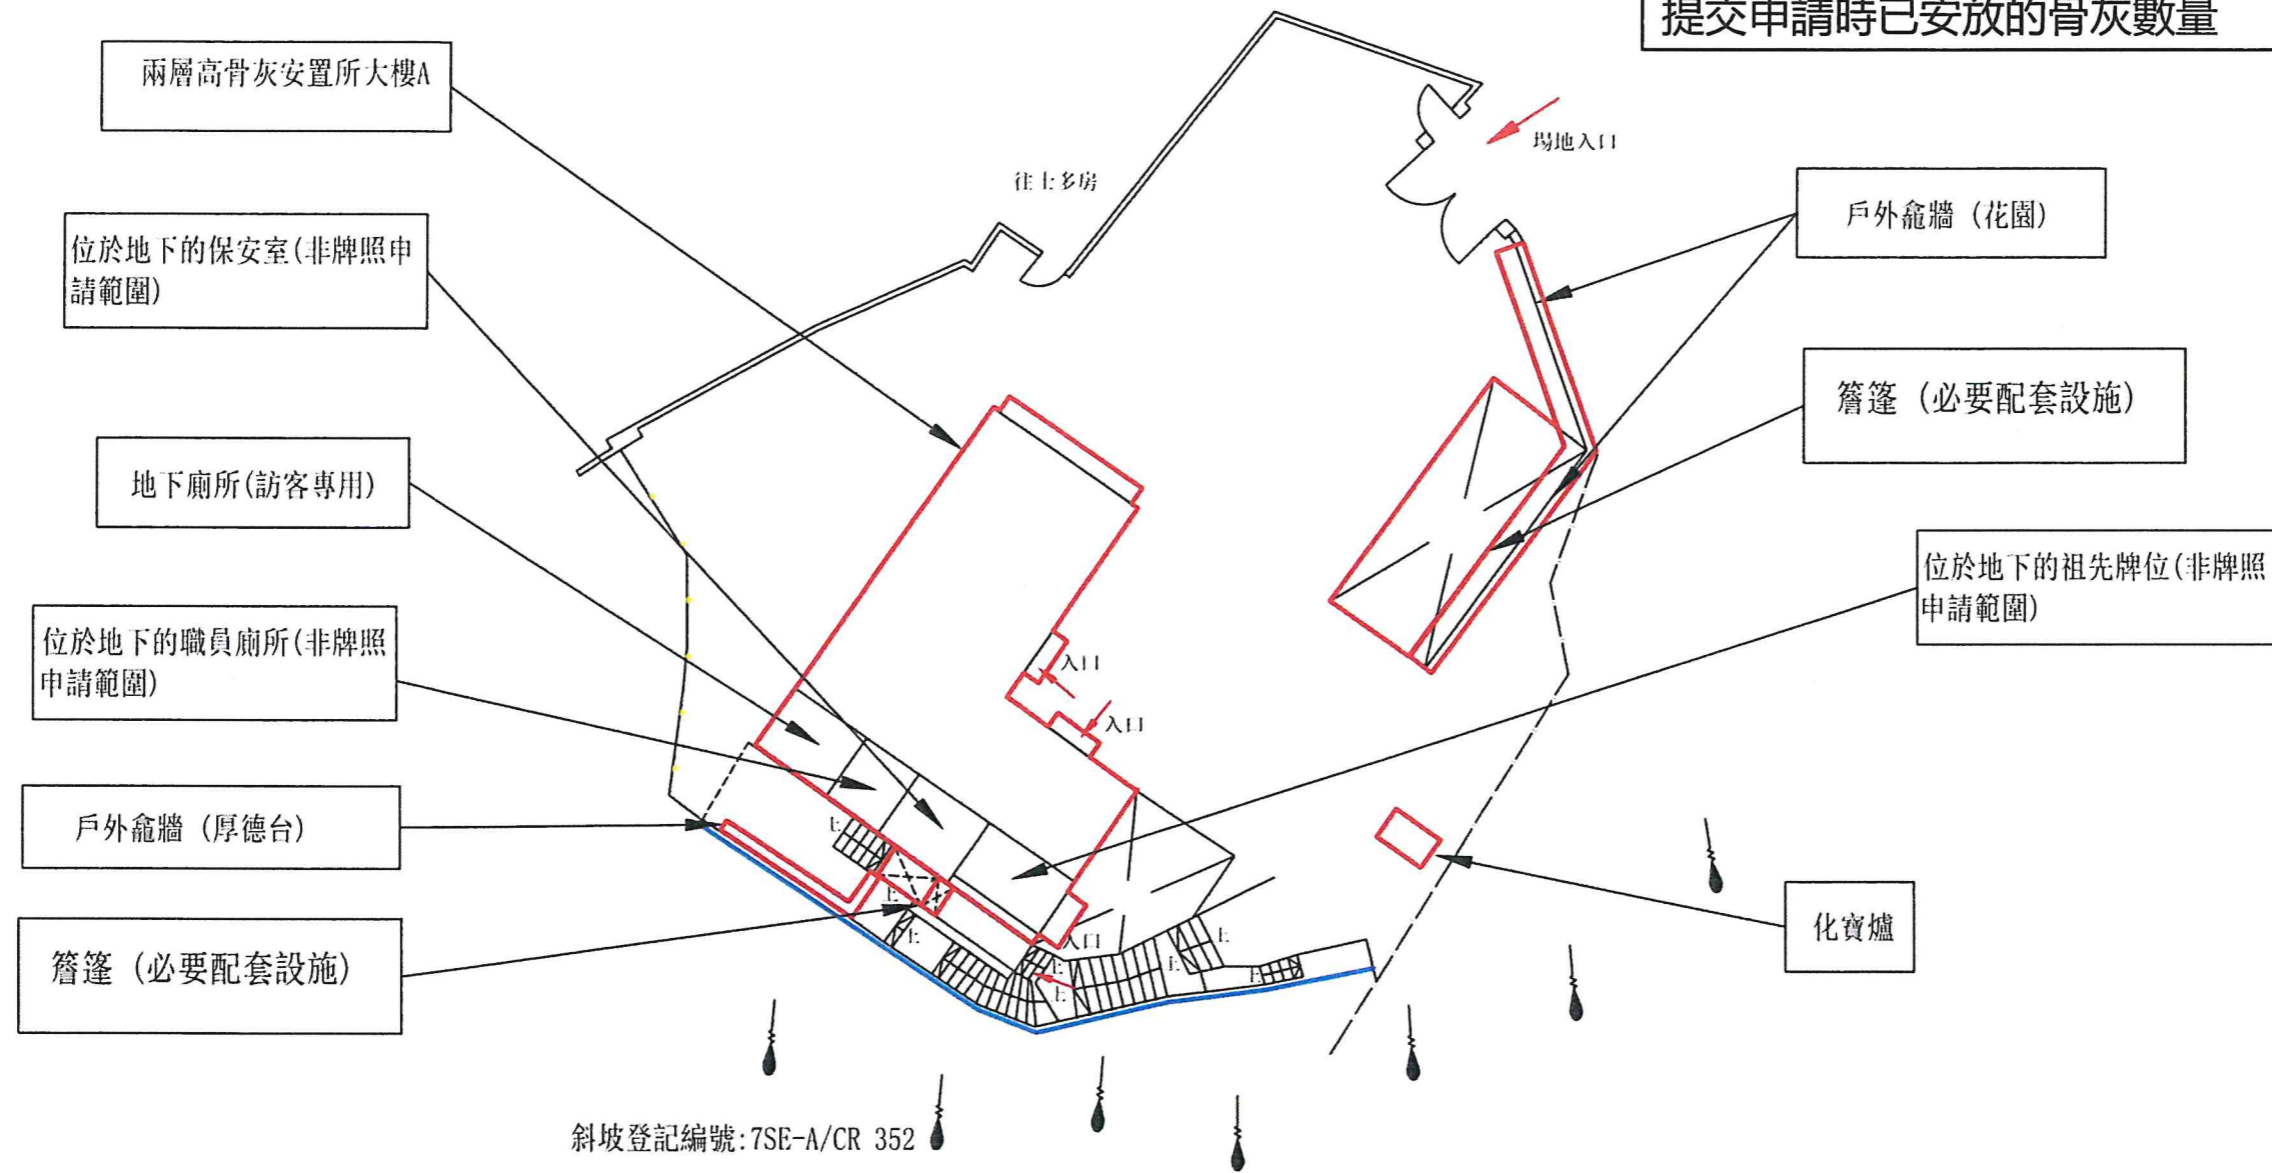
提交申請時已安放的骨灰數量

兩層高骨灰安置所大樓A

往士多房

場地入口

位於地下的保安室(非牌照申請範圍)

戶外龕牆 (花園)

簷篷 (必要配套設施)

地下廁所(訪客專用)

位於地下的祖先牌位(非牌照申請範圍)

入口

入口

位於地下的職員廁所(非牌照申請範圍)

戶外龕牆 (厚德台)

上

上

上

入口

上

上

上

上

化寶爐

簷篷 (必要配套設施)

斜坡登記編號:7SE-A/CR 352